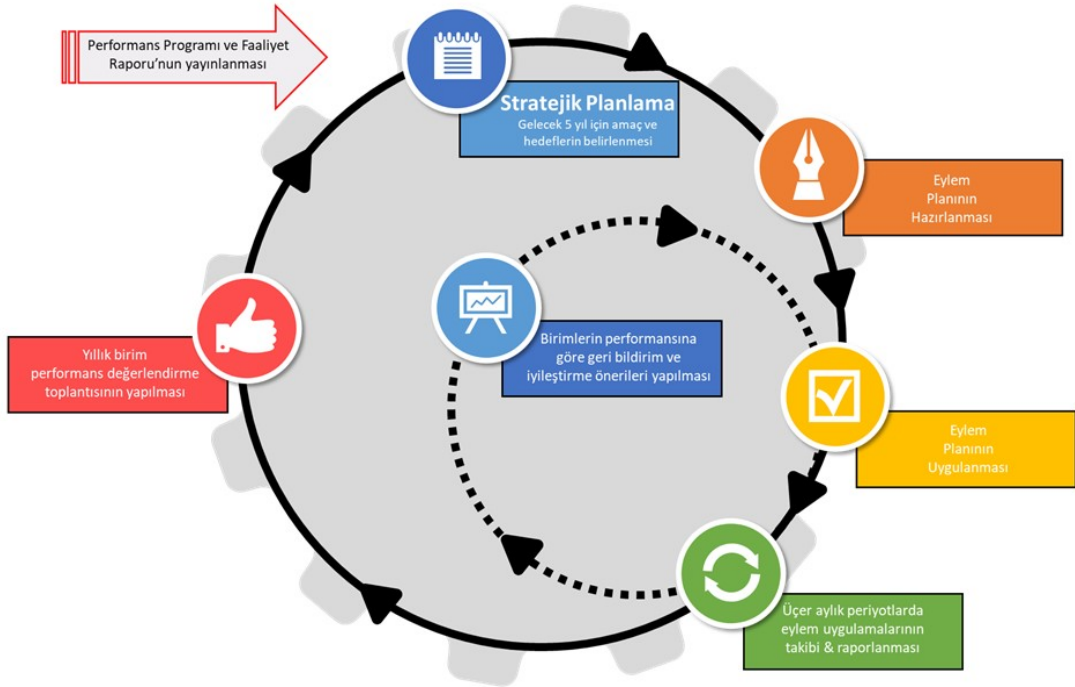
Performans Programı ve Faaliyet Raporu'nun yayınlanması

Stratejik Planlama
Gelecek 5 yıl için amaç ve hedeflerin belirlenmesi

Eylem Planının Hazırlanması

Birimlerin performansına göre geri bildirim ve iyileştirme önerileri yapılması

Yıllık birim performans değerlendirme toplantısının yapılması

Eylem Planının Uygulanması

Üçer aylık periyotlarda eylem uygulamalarının takibi & raporlanması